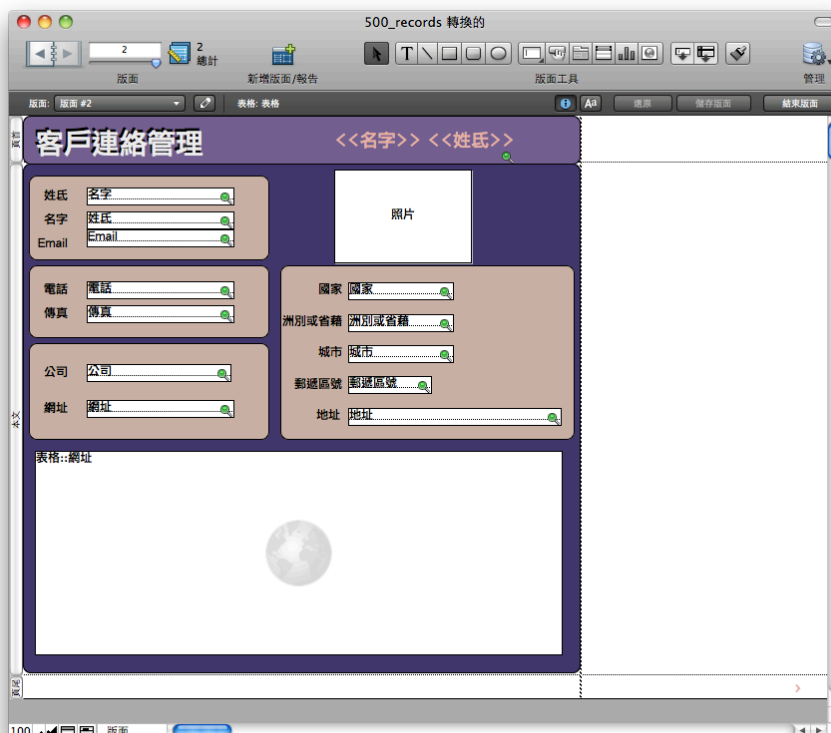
500_records 轉換的

2
2
總計
版面
新增版面/報告
版面工具
管理

版面: 版面 #2
表格: 表格
還原
儲存版面
結束版面

頁首
客戶連絡管理
<<名字>> <<姓氏>>

本文
姓氏 名字
名字 姓氏
Email Email
照片
電話 電話
傳真 傳真
國家 國家
洲別或省籍 洲別或省籍
城市 城市
郵遞區號 郵遞區號
公司 公司
網址 網址
地址 地址
表格::網址

頁尾
100
版面